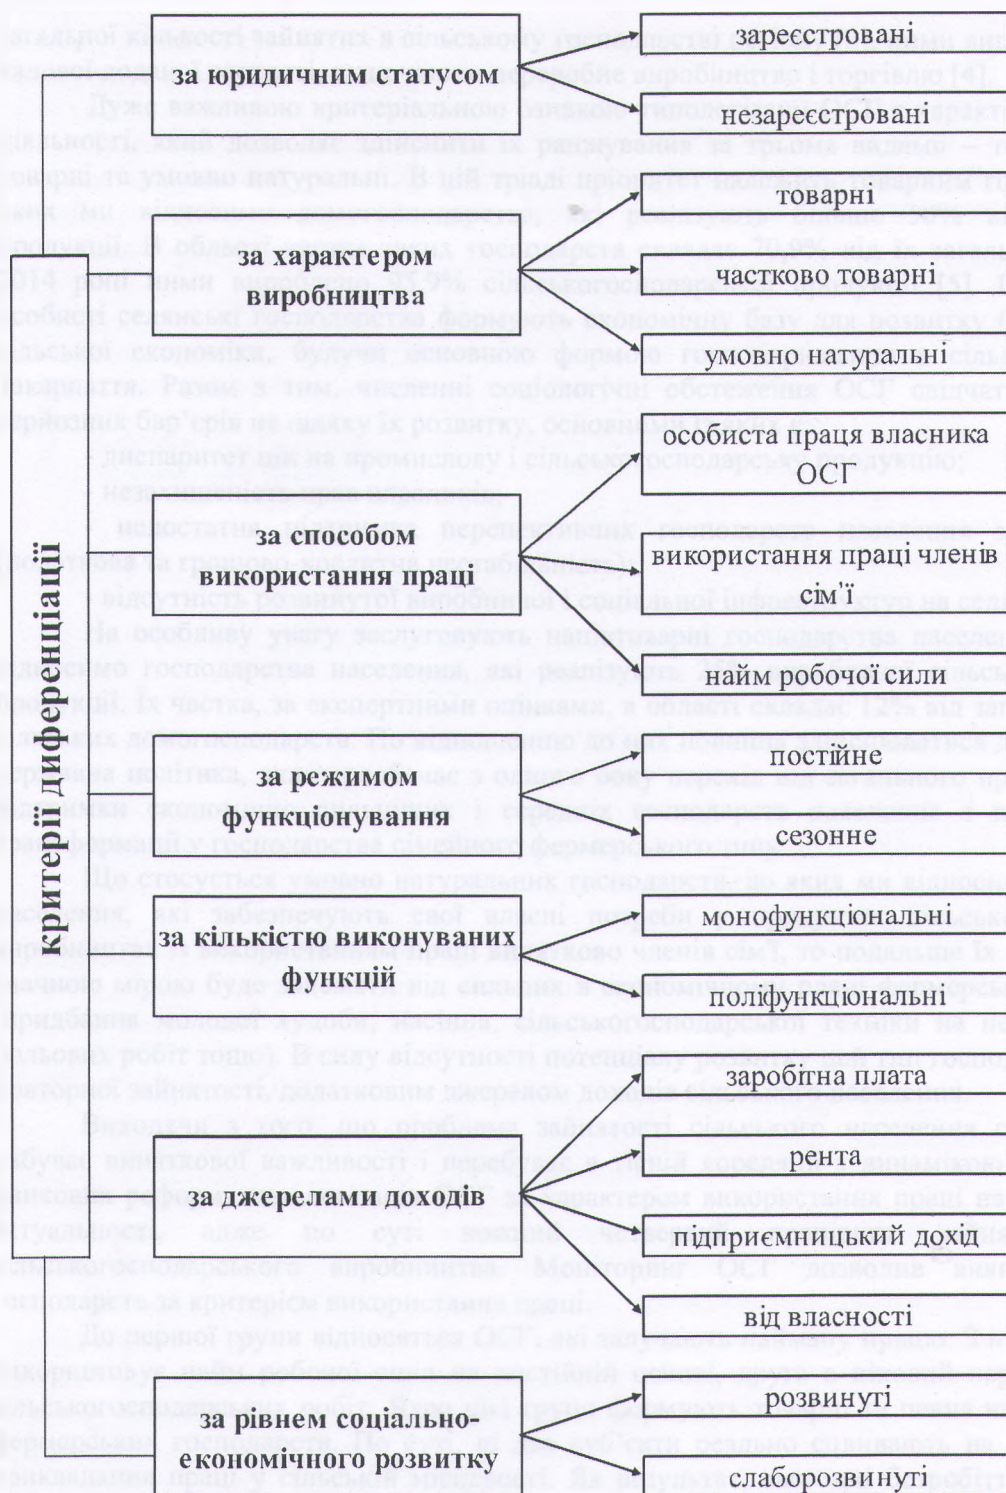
критерії диференціації

за юридичним статусом
зареєстровані
незареєстровані

за характером виробництва
товарні
частково товарні
умовно натуральні

за способом використання праці
особиста праця власника ОСГ
використання праці членів сім'ї
найм робочої сили

за режимом функціонування
постійне
сезонне

за кількістю виконуваних функцій
монофункціональні
поліфункціональні

за джерелами доходів
заробітна плата
рента
підприємницький дохід
від власності

за рівнем соціально-економічного розвитку
розвинуті
слаборозвинуті